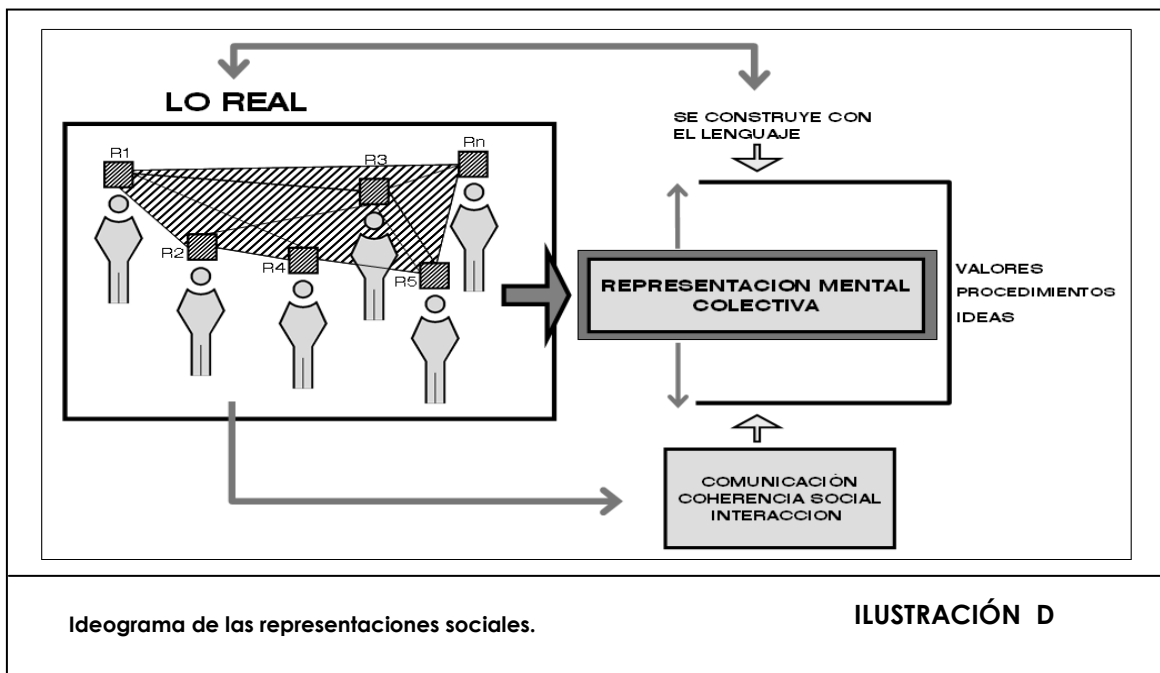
LO REAL

R1

R3

Rn

R2

R4

R5

SE CONSTRUYE CON EL LENGUAJE

REPRESENTACION MENTAL COLECTIVA

VALORES
PROCEDIMIENTOS
IDEAS

COMUNICACIÓN
COHERENCIA SOCIAL
INTERACCION

Ideograma de las representaciones sociales.

ILUSTRACIÓN D